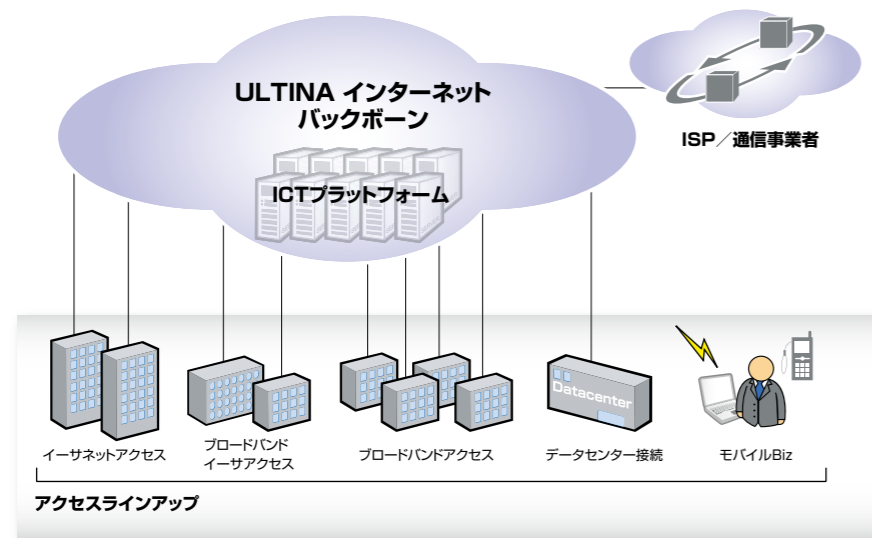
ULTINA インターネット
バックボーン

ICTプラットフォーム

ISP／通信事業者

Datacenter

イーサネットアクセス

ブロードバンド
イーサアクセス

ブロードバンドアクセス

データセンター接続

モバイルBiz

アクセスラインアップ